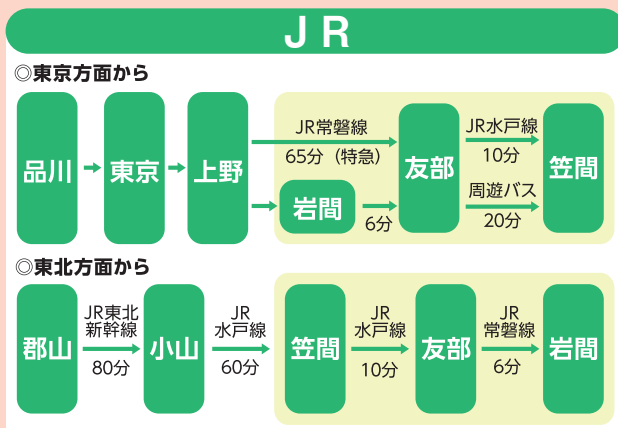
JR

◎東京方面から

品川 → 東京 → 上野

JR常磐線
65分（特急）

岩間
6分

友部

JR水戸線
10分

周遊バス
20分

笠間

◎東北方面から

郡山

JR東北
新幹線
80分

小山

JR
水戸線
60分

笠間

JR
水戸線
10分

友部

JR
常磐線
6分

岩間